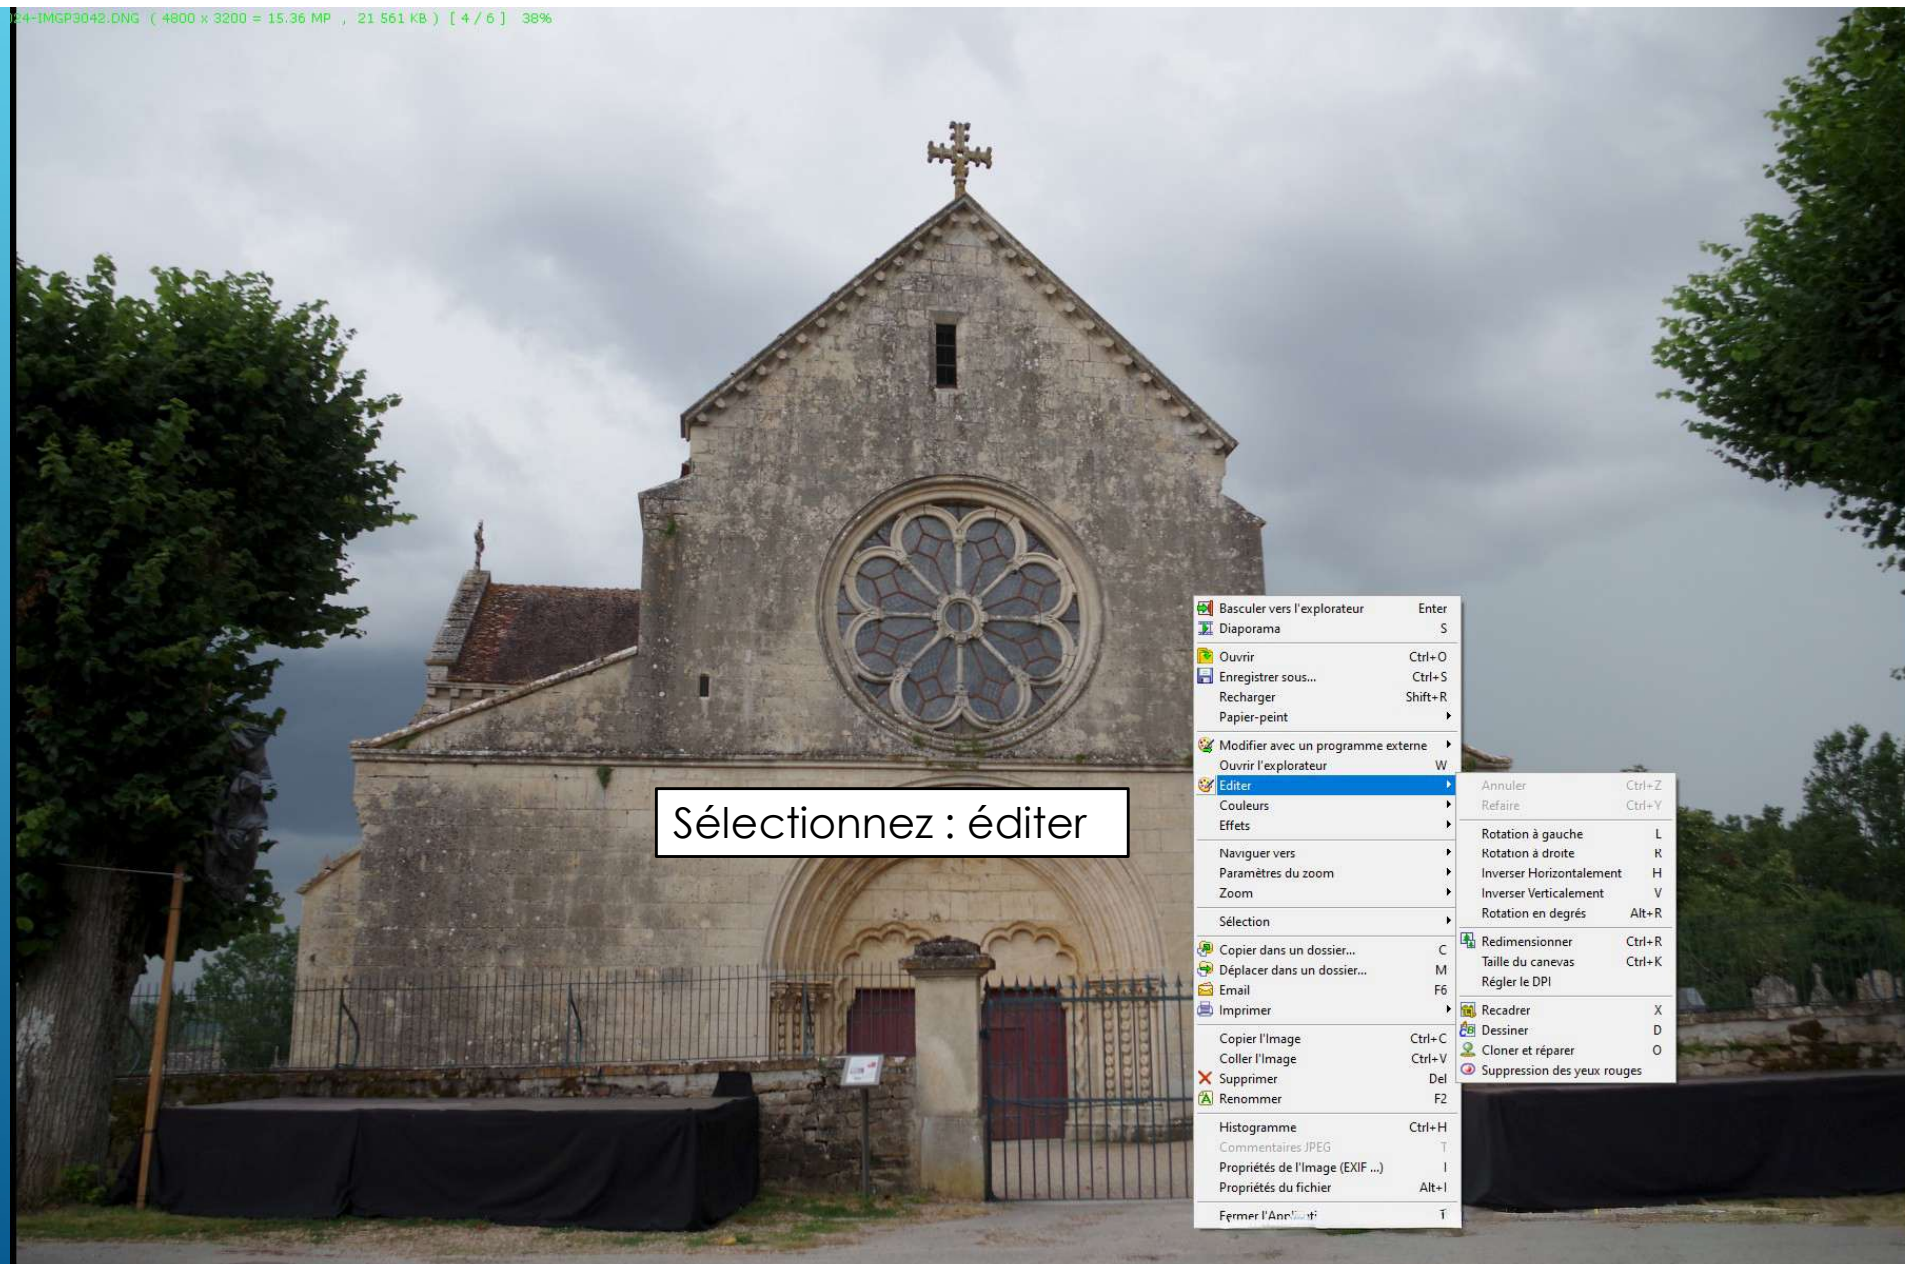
24-IMGP3042.DNG ( 4800 x 3200 = 15.36 MP , 21 561 KB ) [ 4 / 6 ] 38%

Sélectionnez : éditer

| | |
|---|---|
| Basculer vers l'explorateur | Enter |
| Diaporama | S |
| Ouvrir | Ctrl+O |
| Enregistrer sous... | Ctrl+S |
| Recharger | Shift+R |
| Papier-peint | |
| Modifier avec un programme externe | |
| Ouvrir l'explorateur | W |
| Editer | |
| Couleurs | |
| Effets | |
| Naviguer vers | |
| Paramètres du zoom | |
| Zoom | |
| Sélection | |
| Copier dans un dossier... | C |
| Déplacer dans un dossier... | M |
| Email | F6 |
| Imprimer | |
| Copier l'Image | Ctrl+C |
| Coller l'Image | Ctrl+V |
| Supprimer | Del |
| Renommer | F2 |
| Histogramme | Ctrl+H |
| Commentaires JPEG | T |
| Propriétés de l'Image (EXIF ...) | I |
| Propriétés du fichier | Alt+I |
| Fermer l'App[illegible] | T |

| | |
|---|---|
| Annuler | Ctrl+Z |
| Refaire | Ctrl+Y |
| Rotation à gauche | L |
| Rotation à droite | R |
| Inverser Horizontalement | H |
| Inverser Verticalement | V |
| Rotation en degrés | Alt+R |
| Redimensionner | Ctrl+R |
| Taille du canevas | Ctrl+K |
| Régler le DPI | |
| Recadrer | X |
| Dessiner | D |
| Cloner et réparer | O |
| Suppression des yeux rouges | |